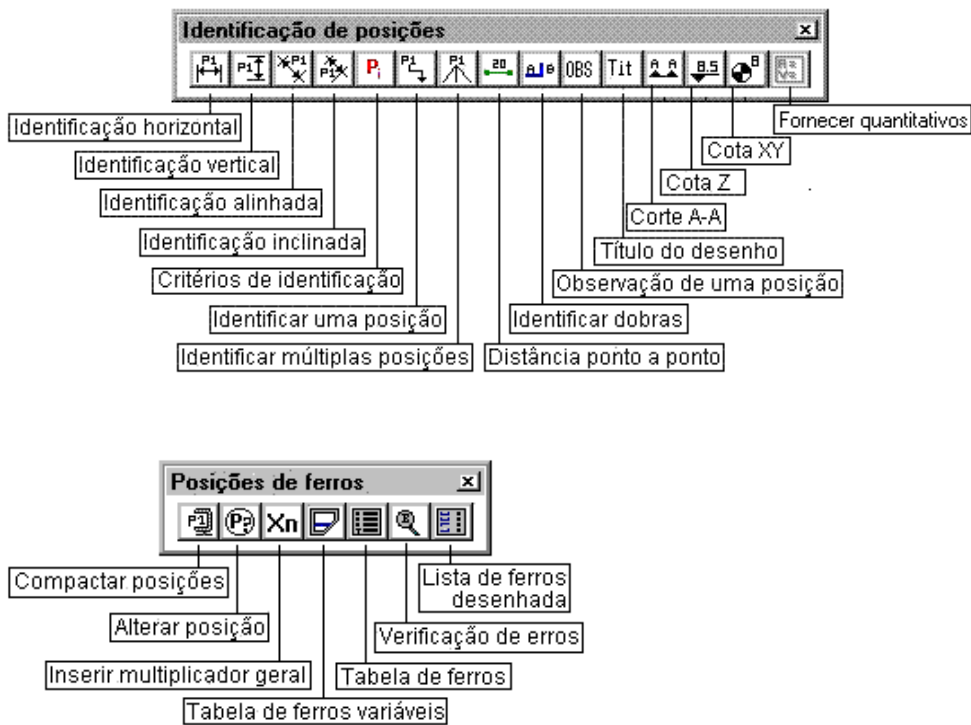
Identificação de posições

P1 P1 P1 P1 Pi P1 P1 20 B OBS Tit A A 8.5 B

Identificação horizontal
Identificação vertical
Identificação alinhada
Identificação inclinada
Critérios de identificação
Identificar uma posição
Identificar múltiplas posições
Distância ponto a ponto
Identificar dobras
Observação de uma posição
Título do desenho
Corte A-A
Cota Z
Cota XY
Fornecer quantitativos

Posições de ferros

P1 P? Xn

Compactar posições
Alterar posição
Inserir multiplicador geral
Tabela de ferros variáveis
Tabela de ferros
Verificação de erros
Lista de ferros desenhada